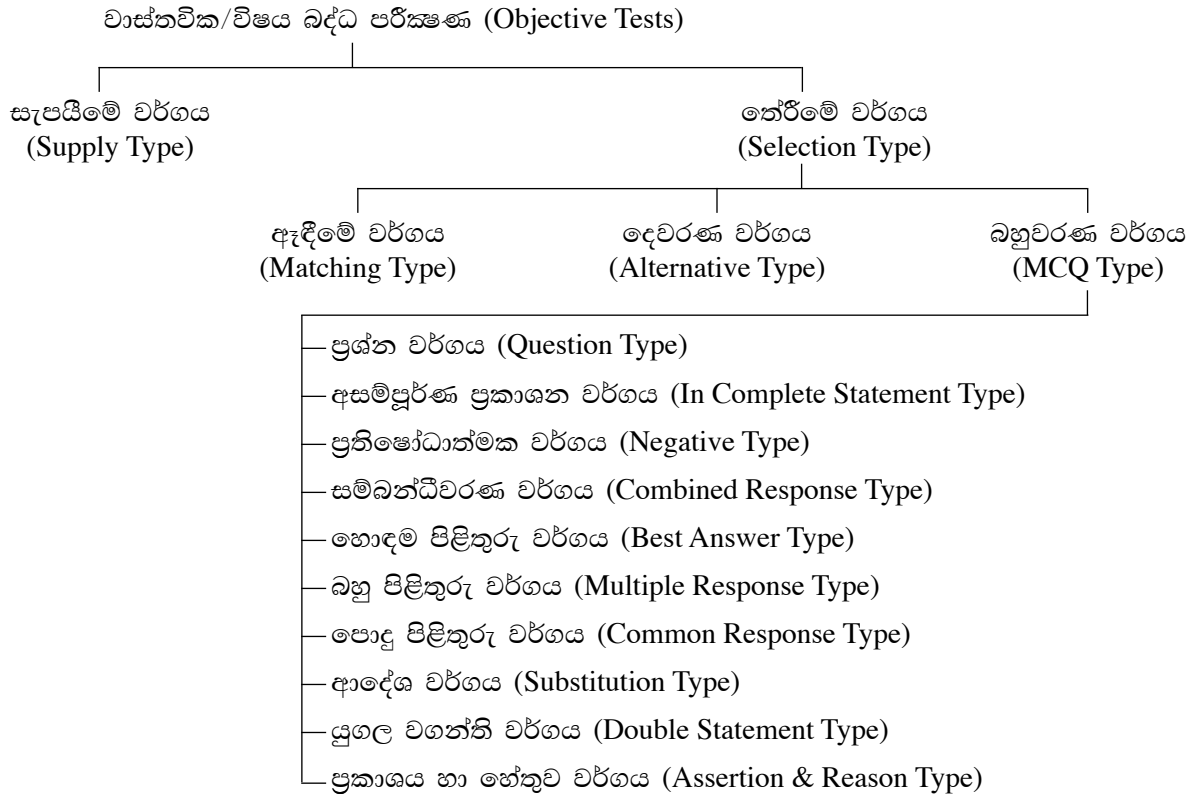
වාස්තවික/විෂය බද්ධ පරීක්ෂණ (Objective Tests)

සැපයීමේ වර්ගය
(Supply Type)

තේරීමේ වර්ගය
(Selection Type)

ඈඳීමේ වර්ගය
(Matching Type)

දෙවරණ වර්ගය
(Alternative Type)

බහුවරණ වර්ගය
(MCQ Type)

ප්‍රශ්න වර්ගය (Question Type)
අසම්පූර්ණ ප්‍රකාශන වර්ගය (In Complete Statement Type)
ප්‍රතිෂෝධාත්මක වර්ගය (Negative Type)
සම්බන්ධීවරණ වර්ගය (Combined Response Type)
හොඳම පිළිතුරු වර්ගය (Best Answer Type)
බහු පිළිතුරු වර්ගය (Multiple Response Type)
පොදු පිළිතුරු වර්ගය (Common Response Type)
ආදේශ වර්ගය (Substitution Type)
යුගල වගන්ති වර්ගය (Double Statement Type)
ප්‍රකාශය හා හේතුව වර්ගය (Assertion & Reason Type)